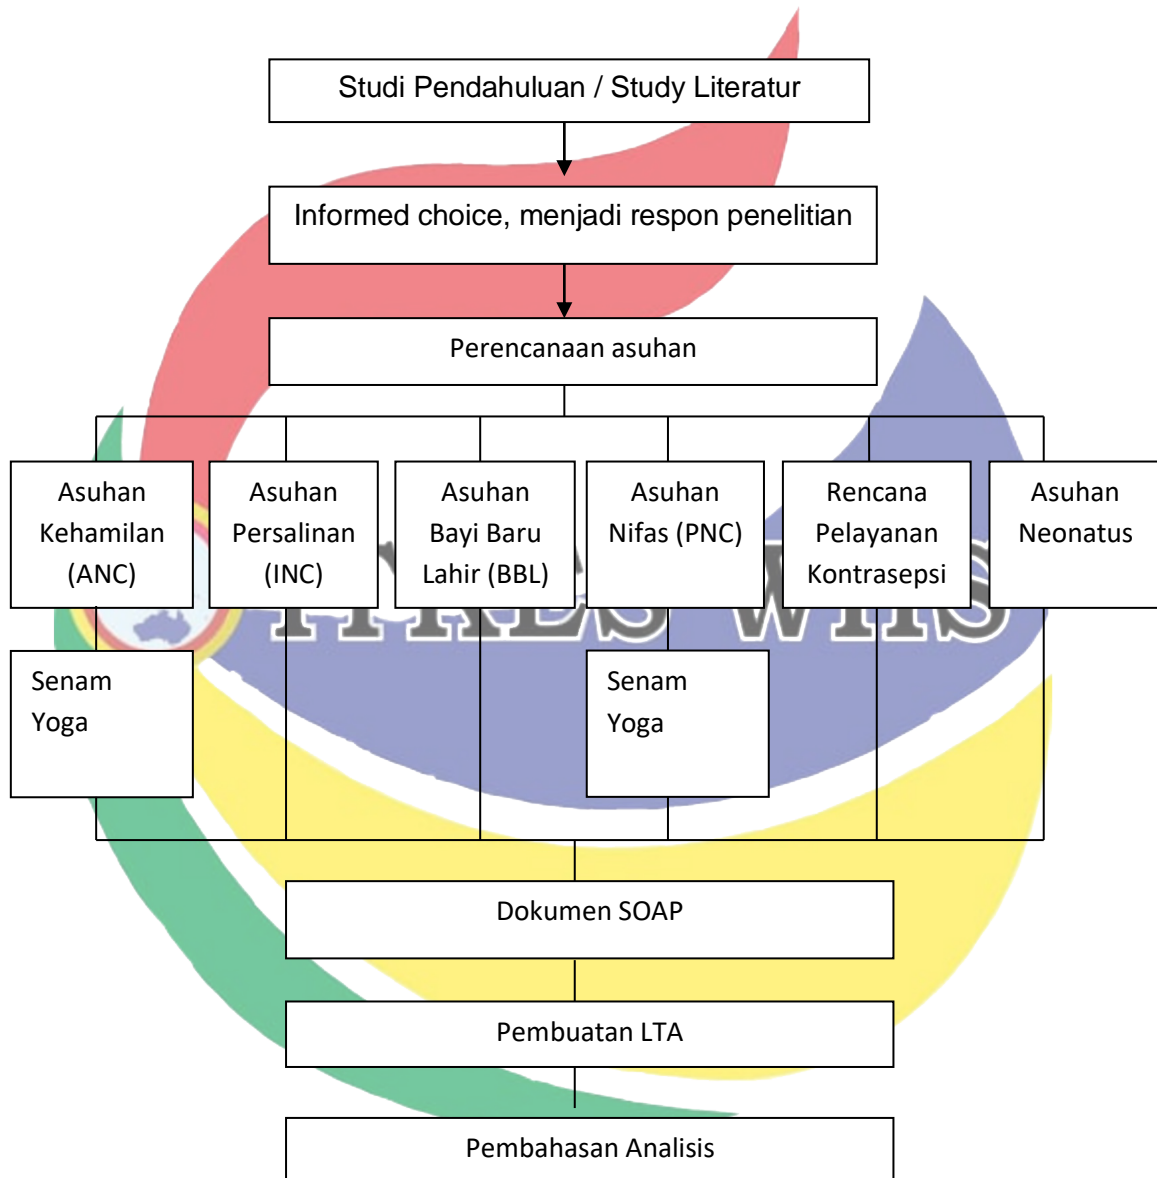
Studi Pendahuluan / Study Literatur

Informed choice, menjadi respon penelitian

Perencanaan asuhan

Asuhan Kehamilan (ANC)

Asuhan Persalinan (INC)

Asuhan Bayi Baru Lahir (BBL)

Asuhan Nifas (PNC)

Rencana Pelayanan Kontrasepsi

Asuhan Neonatus

Senam Yoga

Senam Yoga

Dokumen SOAP

Pembuatan LTA

Pembahasan Analisis